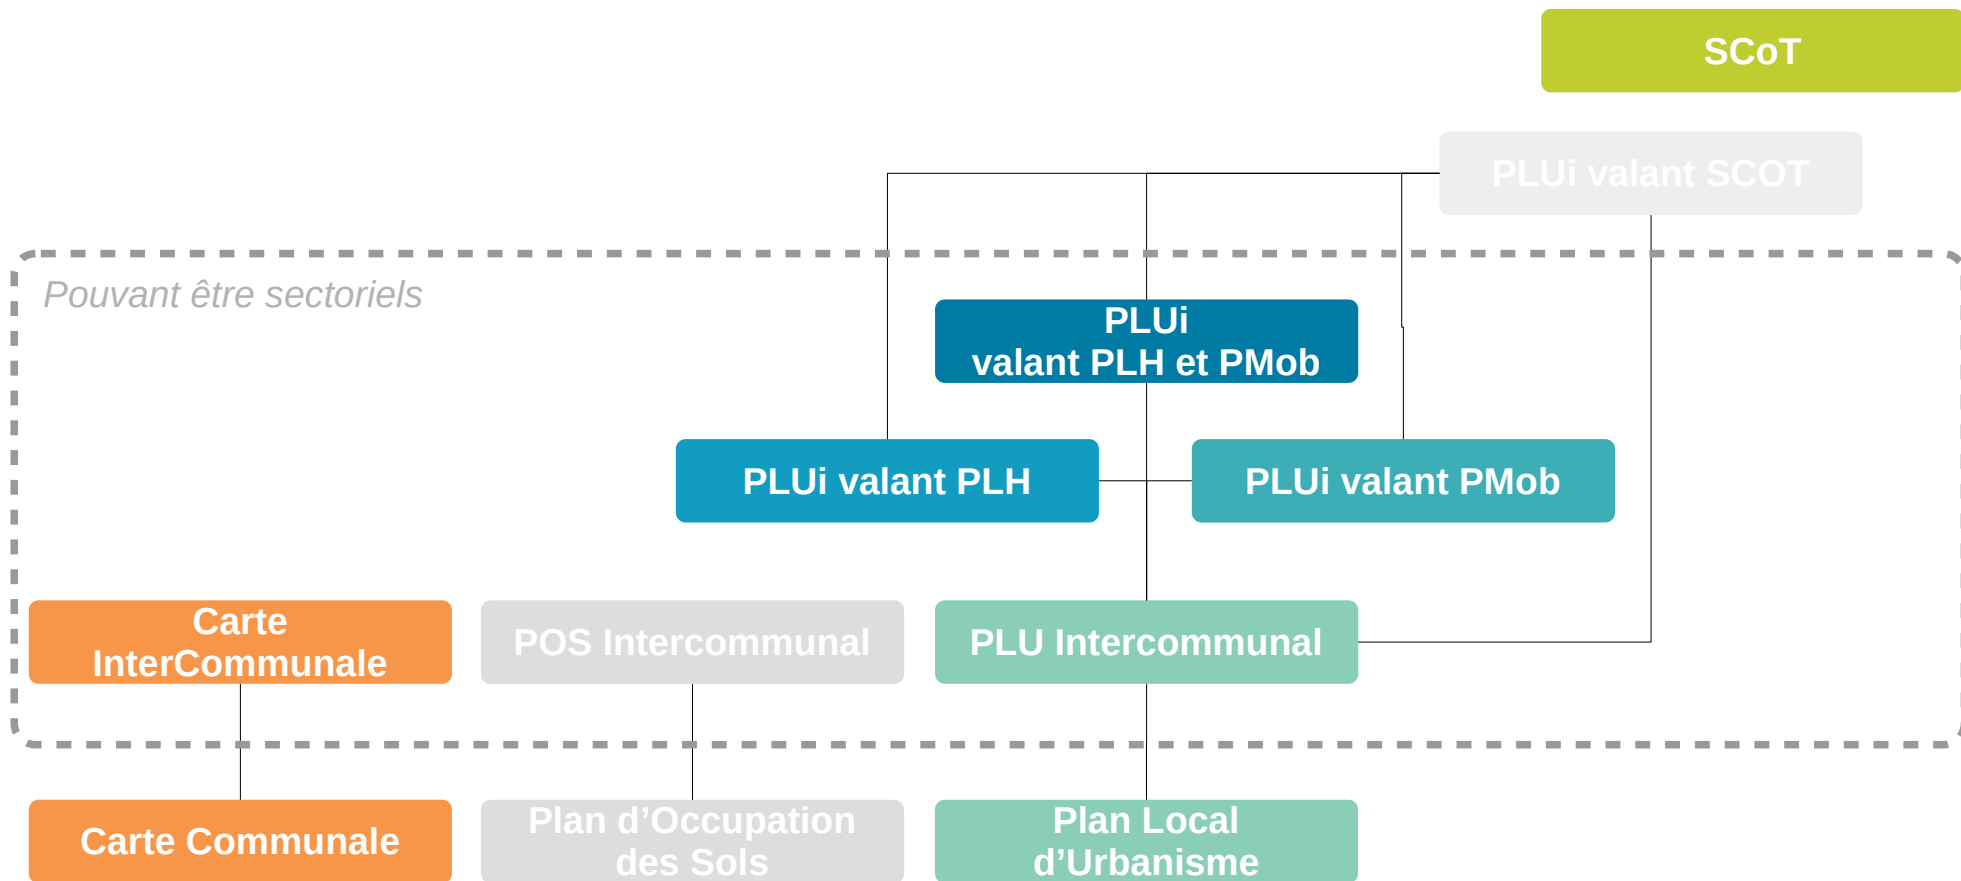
SCoT

PLUi valant SCOT

Pouvant être sectoriels

PLUi
valant PLH et PMob

PLUi valant PLH

PLUi valant PMob

Carte InterCommunale

POS Intercommunal

PLU Intercommunal

Carte Communale

Plan d'Occupation des Sols

Plan Local d'Urbanisme